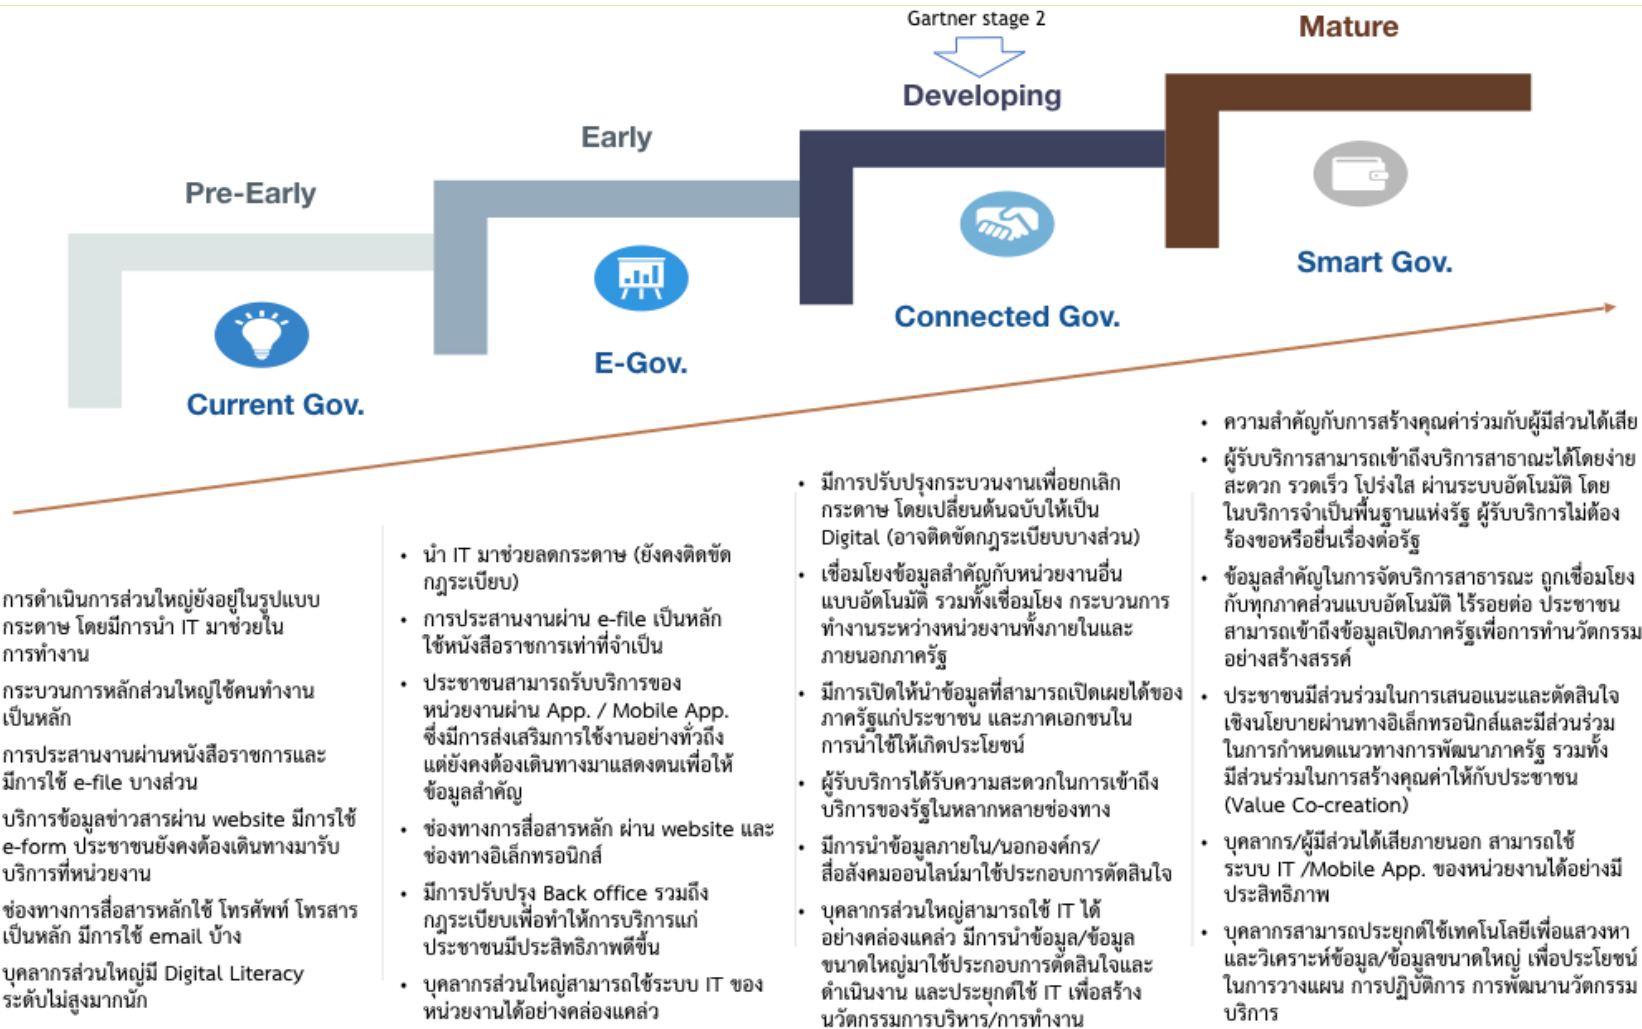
Gartner stage 2

Mature

Developing

Early

Pre-Early

Smart Gov.

Connected Gov.

E-Gov.

Current Gov.

การดำเนินการส่วนใหญ่ยังอยู่ในรูปแบบกระดาษ โดยมีการนำ IT มาช่วยในการทำงาน

กระบวนการหลักส่วนใหญ่ใช้คนทำงานเป็นหลัก

การประสานงานผ่านหนังสือราชการและมีการใช้ e-file บางส่วน

บริการข้อมูลข่าวสารผ่าน website มีการใช้ e-form ประชาชนยังคงต้องเดินทางมารับบริการที่หน่วยงาน

ช่องทางการสื่อสารหลักใช้ โทรศัพท์ โทรสาร เป็นหลัก มีการใช้ email บ้าง

บุคลากรส่วนใหญ่มี Digital Literacy ระดับไม่สูงมากนัก

• นำ IT มาช่วยลดกระดาษ (ยังคงติดขัดกฎระเบียบ)
• การประสานงานผ่าน e-file เป็นหลัก ใช้หนังสือราชการเท่าที่จำเป็น
• ประชาชนสามารถรับบริการของหน่วยงานผ่าน App. / Mobile App. ซึ่งมีการส่งเสริมการใช้งานอย่างทั่วถึง แต่ยังคงต้องเดินทางมาแสดงตนเพื่อให้ข้อมูลสำคัญ
• ช่องทางการสื่อสารหลัก ผ่าน website และช่องทางอิเล็กทรอนิกส์
• มีการปรับปรุง Back office รวมถึงกฎระเบียบเพื่อทำให้การบริการแก่ประชาชนมีประสิทธิภาพดีขึ้น
• บุคลากรส่วนใหญ่สามารถใช้ระบบ IT ของหน่วยงานได้อย่างคล่องแคล่ว

• มีการปรับปรุงกระบวนงานเพื่อยกเลิกกระดาษ โดยเปลี่ยนต้นฉบับให้เป็น Digital (อาจติดขัดกฎระเบียบบางส่วน)
• เชื่อมโยงข้อมูลสำคัญกับหน่วยงานอื่นแบบอัตโนมัติ รวมทั้งเชื่อมโยง กระบวนการทำงานระหว่างหน่วยงานทั้งภายในและภายนอกภาครัฐ
• มีการเปิดให้นำข้อมูลที่สามารถเปิดเผยได้ของภาครัฐแก่ประชาชน และภาคเอกชนในการนำไปใช้ให้เกิดประโยชน์
• ผู้รับบริการได้รับความสะดวกในการเข้าถึงบริการของรัฐในหลากหลายช่องทาง
• มีการนำข้อมูลภายใน/นอกองค์กร/สื่อสังคมออนไลน์มาใช้ประกอบการตัดสินใจ
• บุคลากรส่วนใหญ่สามารถใช้ IT ได้อย่างคล่องแคล่ว มีการนำข้อมูล/ข้อมูลขนาดใหญ่มาใช้ประกอบการตัดสินใจและดำเนินงาน และประยุกต์ใช้ IT เพื่อสร้างนวัตกรรมการบริหาร/การทำงาน

• ความสำคัญกับการสร้างคุณค่าร่วมกับผู้มีส่วนได้เสีย
• ผู้รับบริการสามารถเข้าถึงบริการสาธารณะได้โดยง่าย สะดวก รวดเร็ว โปร่งใส ผ่านระบบอัตโนมัติ โดยในบริการจำเป็นพื้นฐานแห่งรัฐ ผู้รับบริการไม่ต้องร้องขอหรือยื่นเรื่องต่อรัฐ
• ข้อมูลสำคัญในการจัดบริการสาธารณะ ถูกเชื่อมโยงกับทุกภาคส่วนแบบอัตโนมัติ ไร้รอยต่อ ประชาชนสามารถเข้าถึงข้อมูลเปิดภาครัฐเพื่อการทำนวัตกรรมอย่างสร้างสรรค์
• ประชาชนมีส่วนร่วมในการเสนอแนะและตัดสินใจเชิงนโยบายผ่านทางอิเล็กทรอนิกส์และมีส่วนร่วมในการกำหนดแนวทางการพัฒนาภาครัฐ รวมทั้งมีส่วนร่วมในการสร้างคุณค่าให้กับประชาชน (Value Co-creation)
• บุคลากร/ผู้มีส่วนได้เสียภายนอก สามารถใช้ระบบ IT /Mobile App. ของหน่วยงานได้อย่างมีประสิทธิภาพ
• บุคลากรสามารถประยุกต์ใช้เทคโนโลยีเพื่อแสวงหาและวิเคราะห์ข้อมูล/ข้อมูลขนาดใหญ่ เพื่อประโยชน์ในการวางแผน การปฏิบัติการ การพัฒนานวัตกรรมบริการ